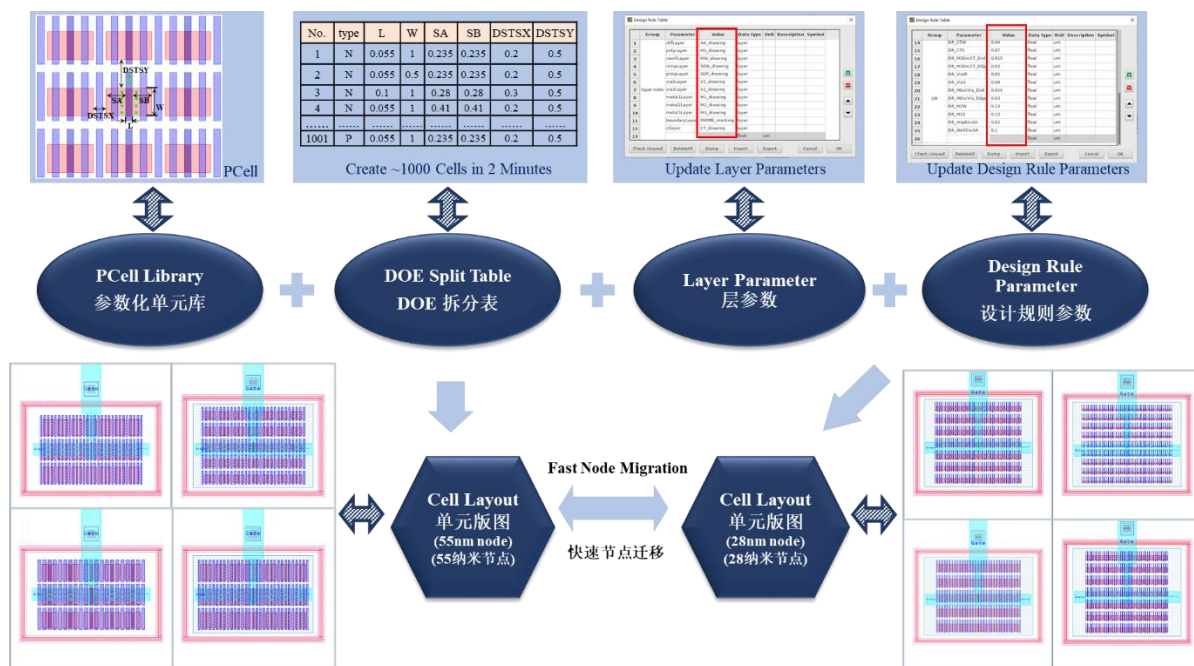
DSTSY
SA
SB
W
DSTSX
L
PCell

| No. | type | L | W | SA | SB | DSTSX | DSTSY |
|---|---|---|---|---|---|---|---|
| 1 | N | 0.055 | 1 | 0.235 | 0.235 | 0.2 | 0.5 |
| 2 | N | 0.055 | 0.5 | 0.235 | 0.235 | 0.2 | 0.5 |
| 3 | N | 0.1 | 1 | 0.28 | 0.28 | 0.3 | 0.5 |
| 4 | N | 0.055 | 1 | 0.41 | 0.41 | 0.2 | 0.5 |
| ...... | ...... | ...... | ...... | ...... | ...... | ...... | ...... |
| 1001 | P | 0.055 | 1 | 0.235 | 0.235 | 0.2 | 0.5 |

Create ~1000 Cells in 2 Minutes

Design Rule Table
Group Parameter Value Data type Unit Description Symbol
Check Unused DeleteAll Dump Import Export Cancel OK
Update Layer Parameters

Design Rule Table
Group Parameter Value Data type Unit Description Symbol
Check Unused DeleteAll Dump Import Export Cancel OK
Update Design Rule Parameters

PCell Library
参数化单元库

DOE Split Table
DOE 拆分表

Layer Parameter
层参数

Design Rule Parameter
设计规则参数

Fast Node Migration

Cell Layout
单元版图
(55nm node)
(55纳米节点)

快速节点迁移

Cell Layout
单元版图
(28nm node)
(28纳米节点)

Gate
Gate
Gate
Gate
Gate
Gate
Gate
Gate